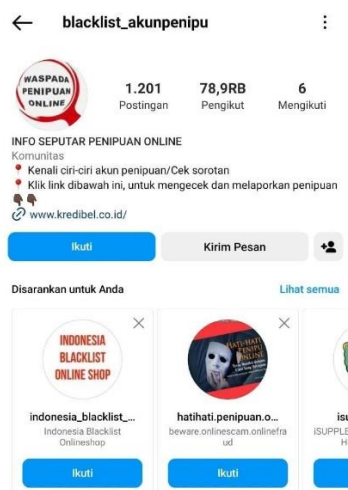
← blacklist_akunpenipu ⋮

WASPADA PENIPUAN ONLINE

1.201 Postingan
78,9RB Pengikut
6 Mengikuti

INFO SEPUTAR PENIPUAN ONLINE
Komunitas
📍 Kenali ciri-ciri akun penipuan/Cek sorotan
📍 Klik link dibawah ini, untuk mengecek dan melaporkan penipuan 👇👇
🔗 www.kredibel.co.id/

Ikuti
Kirim Pesan

Disarankan untuk Anda
Lihat semua

INDONESIA BLACKLIST ONLINE SHOP
indonesia_blacklist_...
Indonesia Blacklist Onlineshop
Ikuti

HATI-HATI PENIPUAN
hatihati.penipuan.o...
beware.onlinescam.onlinefraud
Ikuti

isu
iSUPPLE
H